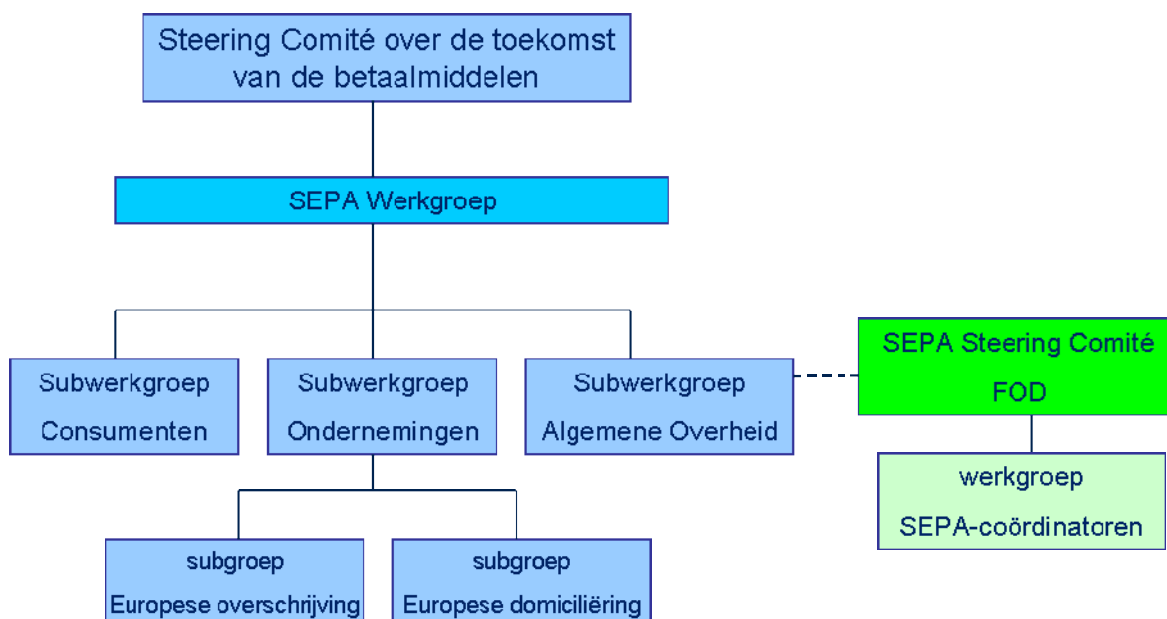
Steering Comité over de toekomst van de betaalmiddelen

SEPA Werkgroep

Subwerkgroep Consumenten

Subwerkgroep Ondernemingen

Subwerkgroep Algemene Overheid

SEPA Steering Comité FOD

werkgroep SEPA-coördinatoren

subgroep Europese overschrijving

subgroep Europese domiciliëring